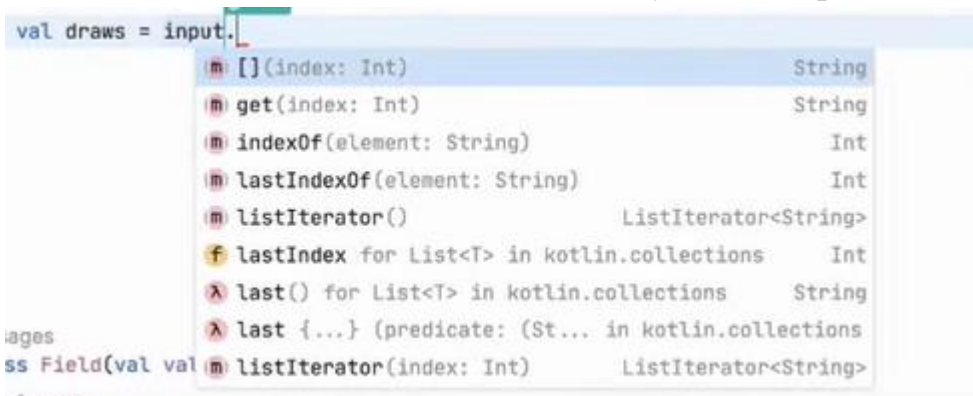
val draws = input.

m [](index: Int) String
m get(index: Int) String
m indexOf(element: String) Int
m lastIndexOf(element: String) Int
m listIterator() ListIterator<String>
f lastIndex for List<T> in kotlin.collections Int
λ last() for List<T> in kotlin.collections String
λ last {...} (predicate: (St... in kotlin.collections
m listIterator(index: Int) ListIterator<String>

ages
ss Field(val val